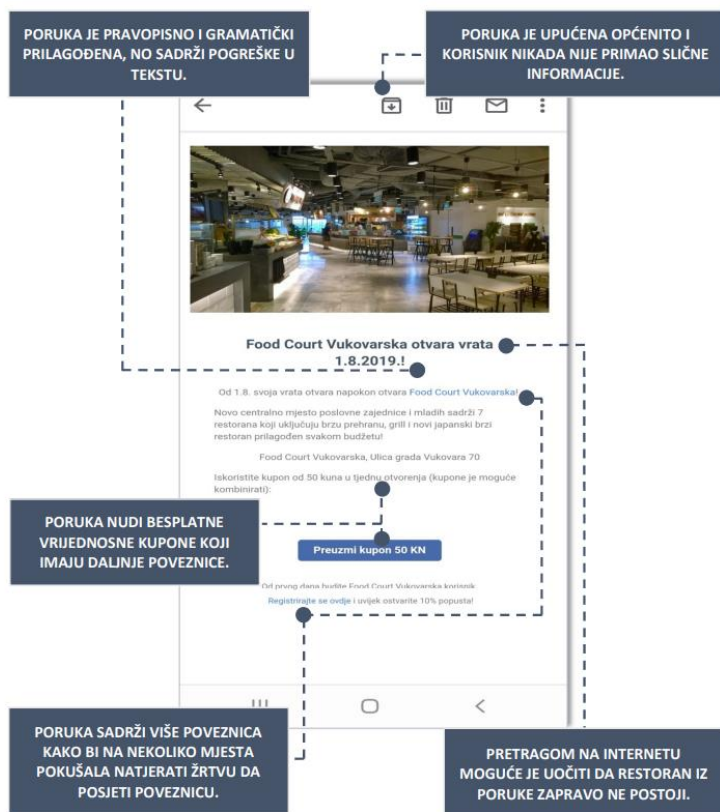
PORUKA JE PRAVOPISNO I GRAMATIČKI PRILAGOĐENA, NO SADRŽI POGREŠKE U TEKSTU.

PORUKA JE UPUĆENA OPĆENITO I KORISNIK NIKADA NIJE PRIMAO SLIČNE INFORMACIJE.

Food Court Vukovarska otvara vrata 1.8.2019.!

Od 1.8. svoja vrata otvara napokon otvara Food Court Vukovarska!

Novo centralno mjesto poslovne zajednice i mladih sadrži 7 restorana koji uključuju brzu prehranu, grill i novi japanski brzi restoran prilagođen svakom budžetu!

Food Court Vukovarska, Ulica grada Vukovara 70

Iskoristite kupon od 50 kuna u tjednu otvorenja (kupone je moguće kombinirati):

PORUKA NUDI BESPLATNE VRIJEDNOSNE KUPONE KOJI IMAJU DALJINJE POVEZNICE.

Preuzmi kupon 50 KN

Od prvog dana budite Food Court Vukovarska korisnik Registrirajte se ovdje i uvijek ostvarite 10% popusta!

PORUKA SADRŽI VIŠE POVEZNICA KAKO BI NA NEKOLIKO MJESTA POKUŠALA NATJERATI ŽRTVU DA POSJETI POVEZNICU.

PRETRAGOM NA INTERNETU MOGUĆE JE UOČITI DA RESTORAN IZ PORUKE ZAPRAVO NE POSTOJI.